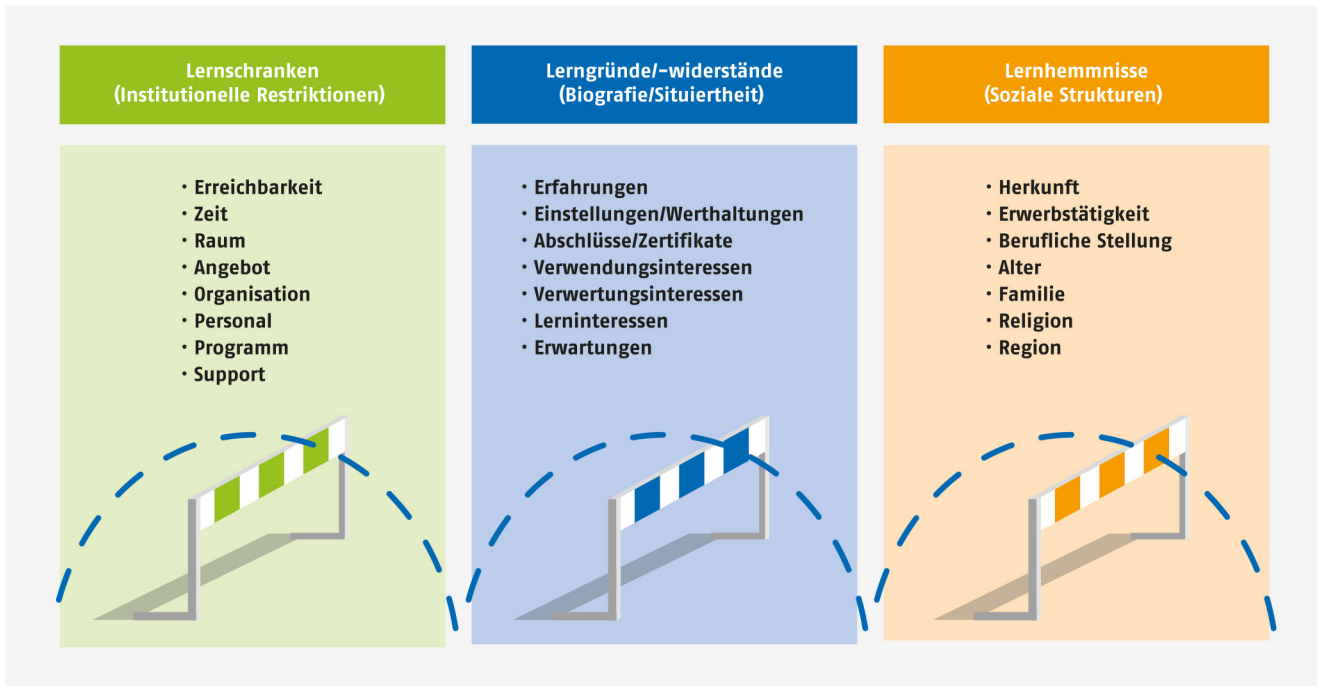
Lernschranken
(Institutionelle Restriktionen)

Lerngründe/-widerstände
(Biografie/Situiertheit)

Lernhemmnisse
(Soziale Strukturen)

• Erreichbarkeit
• Zeit
• Raum
• Angebot
• Organisation
• Personal
• Programm
• Support

• Erfahrungen
• Einstellungen/Werthaltungen
• Abschlüsse/Zertifikate
• Verwendungsinteressen
• Verwertungsinteressen
• Lerninteressen
• Erwartungen

• Herkunft
• Erwerbstätigkeit
• Berufliche Stellung
• Alter
• Familie
• Religion
• Region